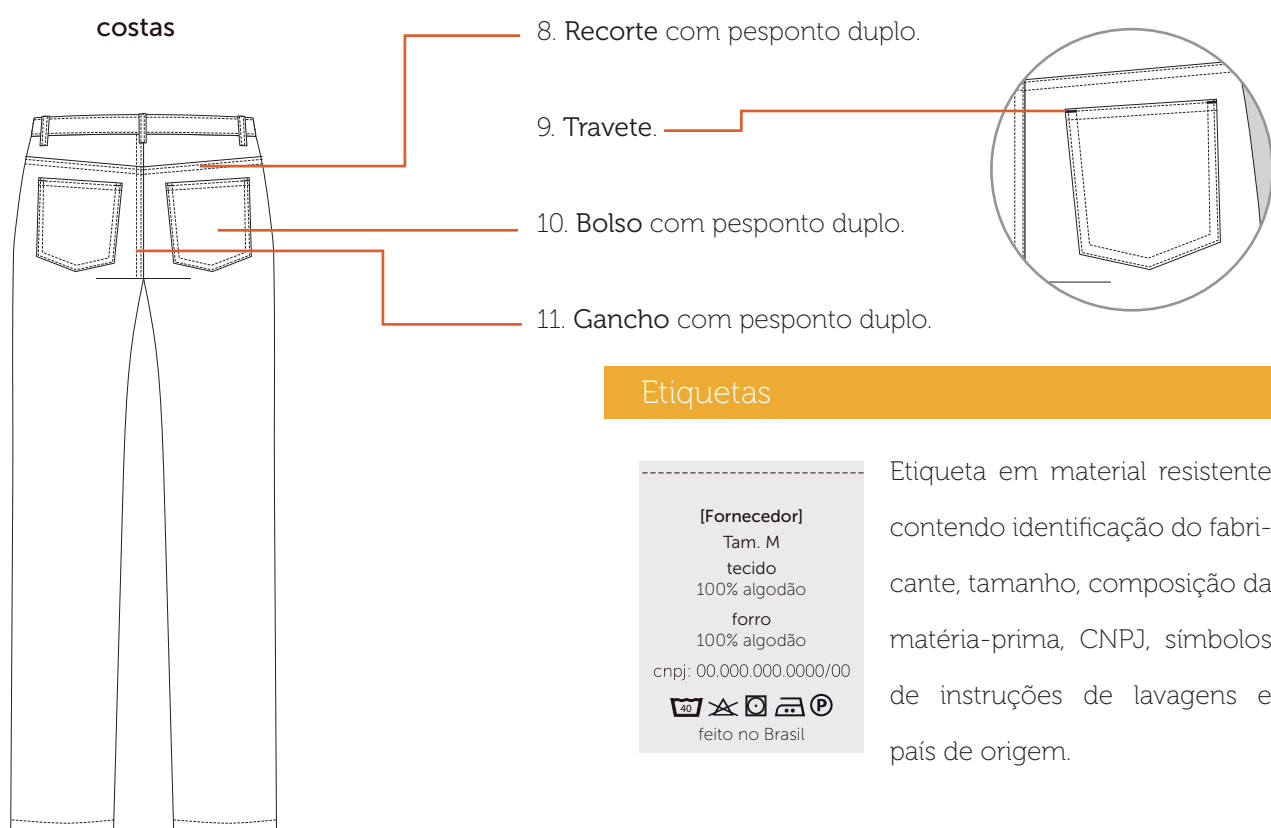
costas

8. Recorte com pesponto duplo.

9. Travete.

10. Bolso com pesponto duplo.

11. Gancho com pesponto duplo.

Etiquetas

[Fornecedor]
Tam. M
tecido
100% algodão
forro
100% algodão
cnpj: 00.000.000.0000/00
40
feito no Brasil

Etiqueta em material resistente contendo identificação do fabricante, tamanho, composição da matéria-prima, CNPJ, símbolos de instruções de lavagens e país de origem.